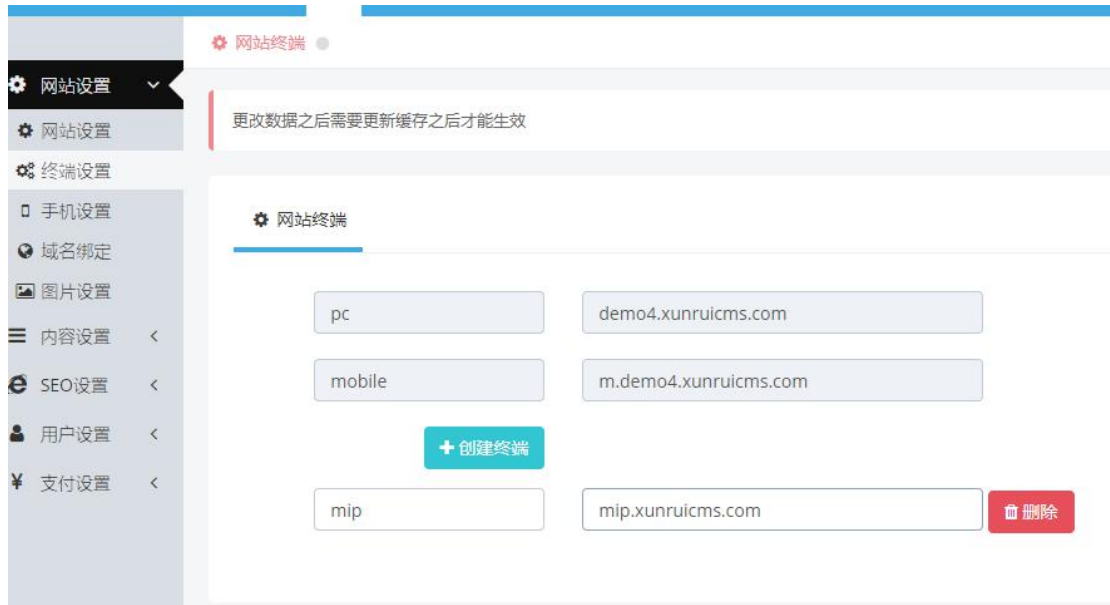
网站终端

网站设置
网站设置
终端设置
手机设置
域名绑定
图片设置
内容设置
SEO设置
用户设置
支付设置

更改数据之后需要更新缓存之后才能生效

网站终端

pc
demo4.xunruicms.com
mobile
m.demo4.xunruicms.com
+ 创建终端
mip
mip.xunruicms.com
删除